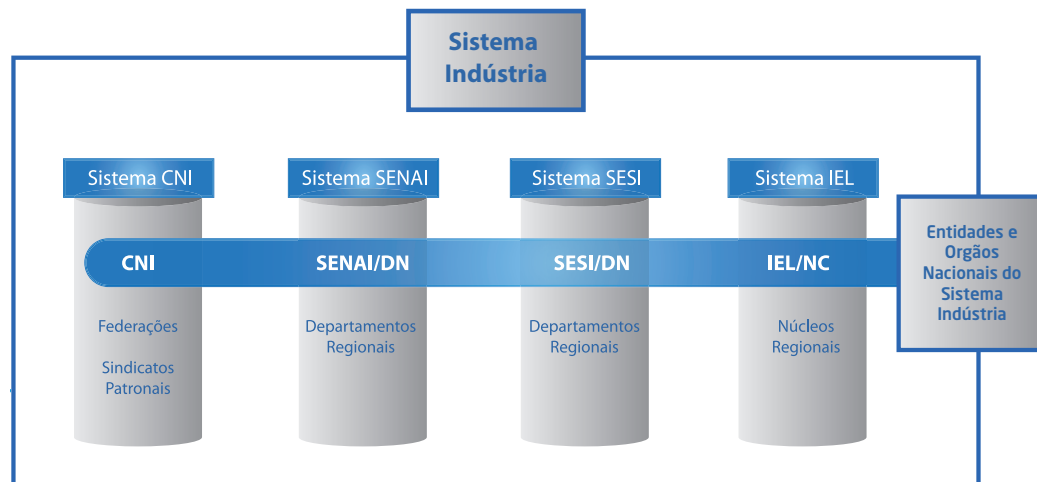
Sistema Indústria

Sistema CNI

Sistema SENAI

Sistema SESI

Sistema IEL

CNI

SENAI/DN

SESI/DN

IEL/NC

Entidades e Orgãos Nacionais do Sistema Indústria

Federações

Sindicatos Patronais

Departamentos Regionais

Departamentos Regionais

Núcleos Regionais